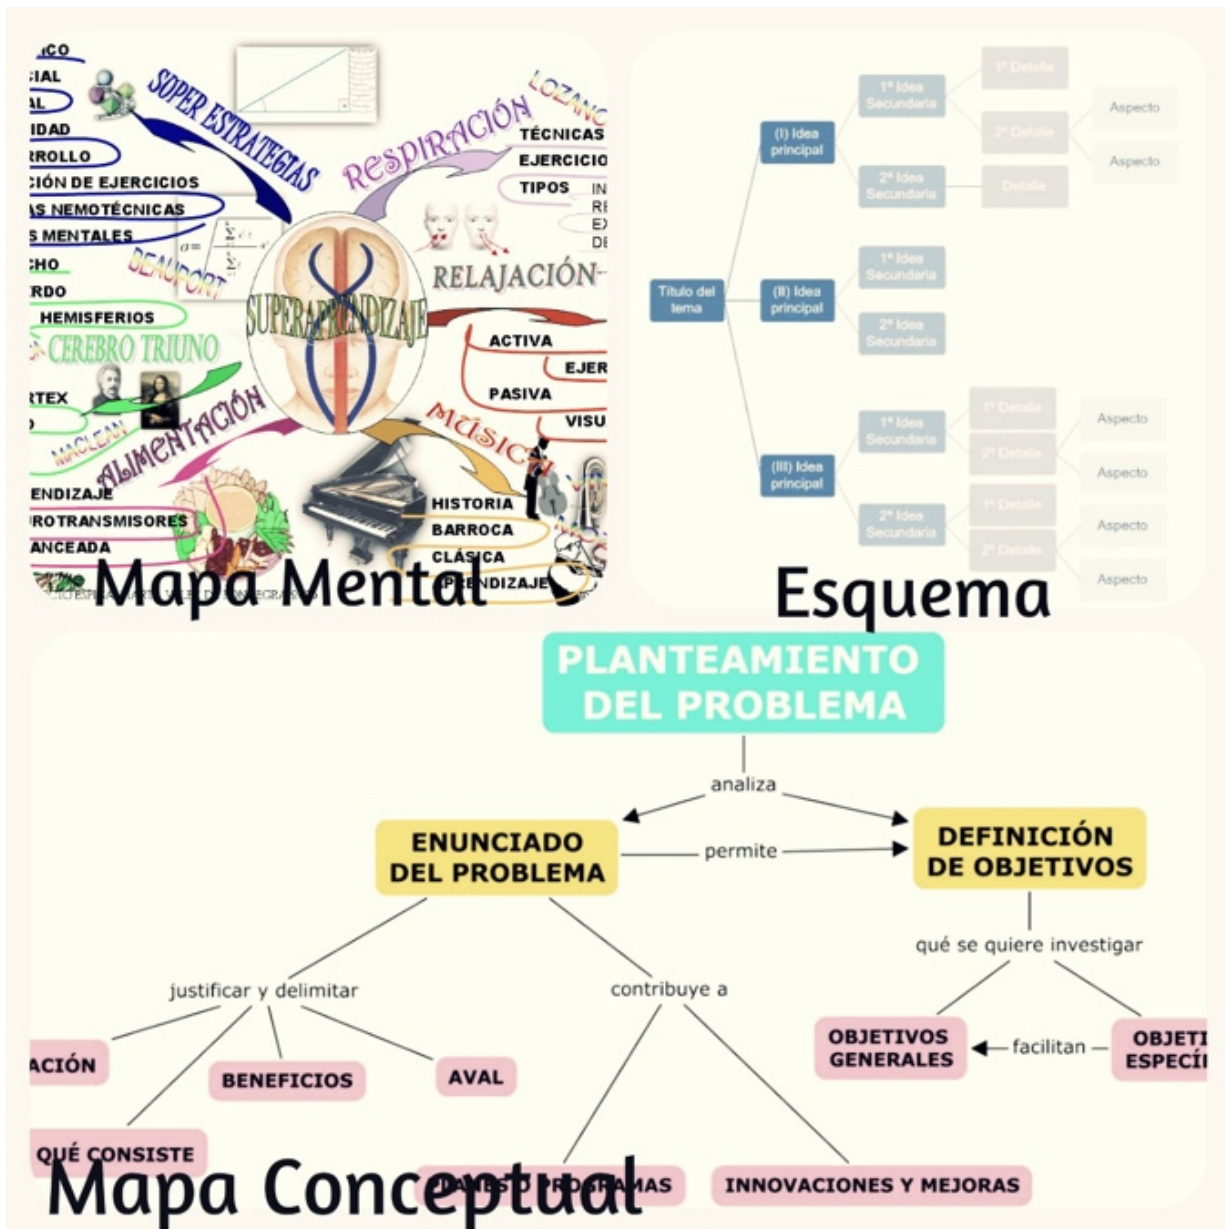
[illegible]CO
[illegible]IAL
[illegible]AL
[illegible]IDAD
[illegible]RROLLO
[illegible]CIÓN DE EJERCICIOS
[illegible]AS NEMOTÉCNICAS
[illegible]S MENTALES
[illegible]CHO
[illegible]RDO
HEMISFERIOS
CEREBRO TRIUNO
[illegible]RTEX
MACLEAN
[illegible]ENDIZAJE
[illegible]ROTRANSMISORES
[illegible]ANCEADA
SUPER ESTRATEGIAS
BEAUFORT
SUPERAPRENDIZAJE
ALIMENTACIÓN
RESPIRACIÓN
LOZANO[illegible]
TÉCNICAS
EJERCICIO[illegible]
TIPOS
RELAJACIÓN
ACTIVA
EJER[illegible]
PASIVA
VISU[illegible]
MÚSICA
HISTORIA
BARROCA
CLÁSICA
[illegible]PRENDIZAJE
Mapa Mental

Título del tema
(I) Idea principal
(II) Idea principal
(III) Idea principal
1ª Idea Secundaria
2ª Idea Secundaria
1ª Idea Secundaria
2ª Idea Secundaria
1ª Idea Secundaria
2ª Idea Secundaria
1º Detalle
2º Detalle
Detalle
1º Detalle
2º Detalle
1º Detalle
2º Detalle
Aspecto
Aspecto
Aspecto
Aspecto
Aspecto
Aspecto
Esquema

PLANTEAMIENTO DEL PROBLEMA
analiza
ENUNCIADO DEL PROBLEMA
permite
DEFINICIÓN DE OBJETIVOS
justificar y delimitar
contribuye a
qué se quiere investigar
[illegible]ACIÓN
BENEFICIOS
AVAL
OBJETIVOS GENERALES
facilitan
OBJETI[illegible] ESPECÍ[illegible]
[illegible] QUÉ CONSISTE
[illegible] PROGRAMAS
INNOVACIONES Y MEJORAS
Mapa Conceptual